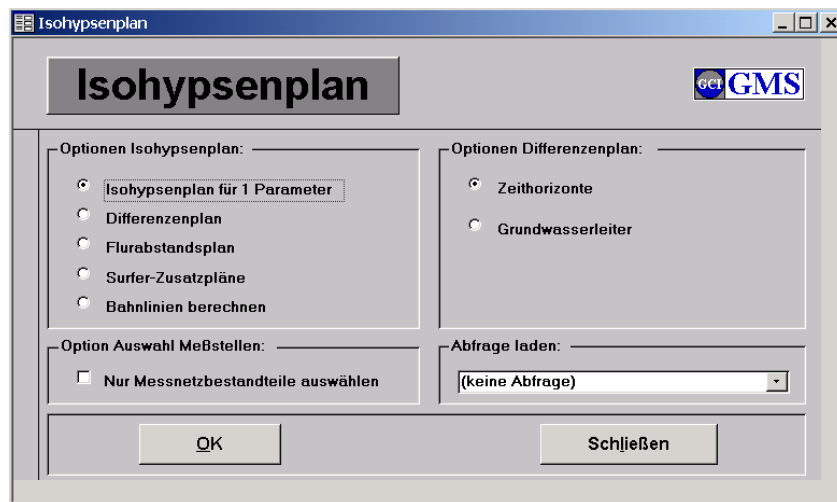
Isohypsenplan

Isohypsenplan

GCI GMS

Optionen Isohypsenplan:

Isohypsenplan für 1 Parameter

Differenzenplan

Flurabstandsplan

Surfer-Zusatzpläne

Bahnlinien berechnen

Optionen Differenzenplan:

Zeithorizonte

Grundwasserleiter

Option Auswahl Meßstellen:

Nur Messnetzbestandteile auswählen

Abfrage laden:

(keine Abfrage)

OK

Schließen